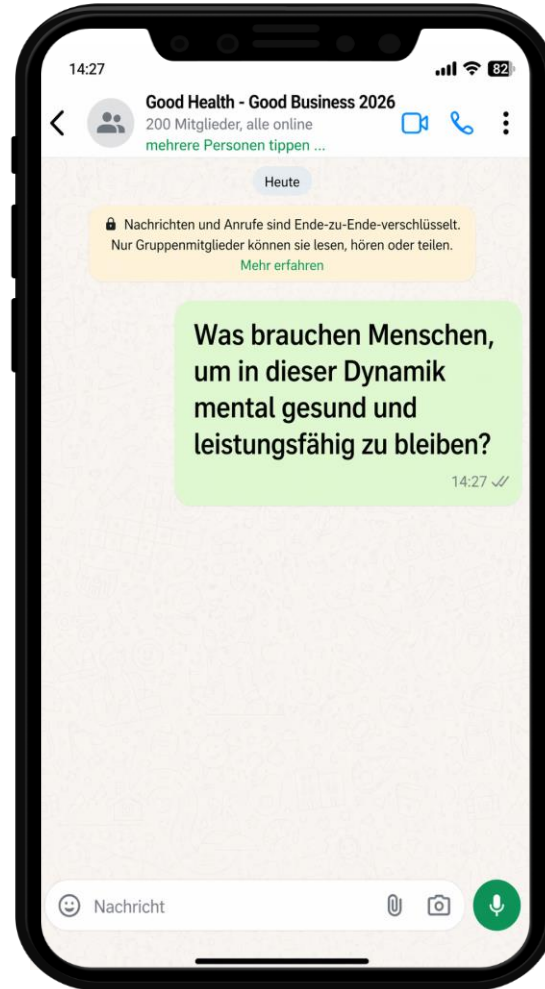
14:27

82

Good Health - Good Business 2026
200 Mitglieder, alle online
mehrere Personen tippen ...

Heute

Nachrichten und Anrufe sind Ende-zu-Ende-verschlüsselt. Nur Gruppenmitglieder können sie lesen, hören oder teilen.
Mehr erfahren

Was brauchen Menschen, um in dieser Dynamik mental gesund und leistungsfähig zu bleiben?

14:27

Nachricht